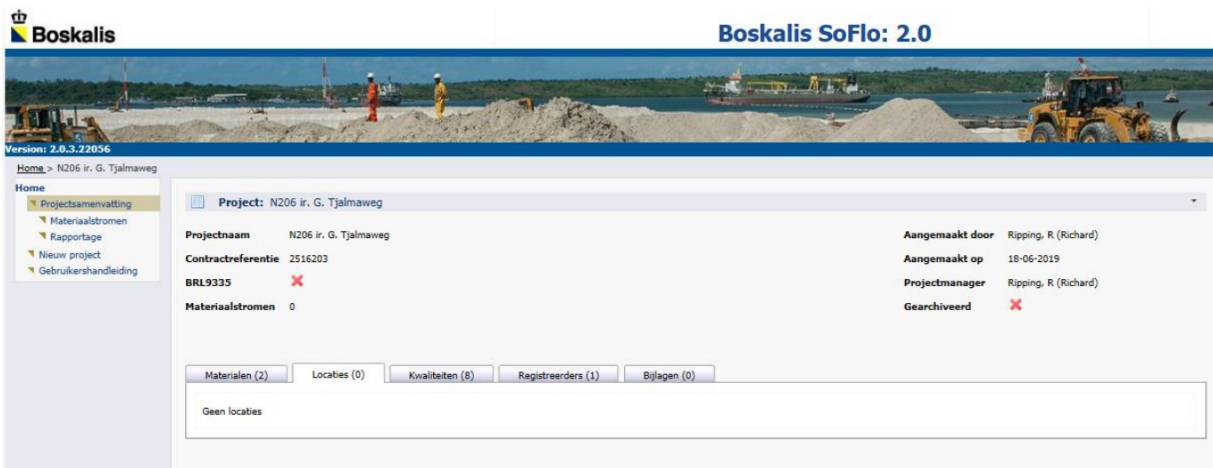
Boskalis

Boskalis SoFlo: 2.0

Version: 2.0.3.22056

Home > N206 ir. G. Tjalmaweg

Home
Projectsamenvatting
Materiaalstromen
Rapportage
Nieuw project
Gebruikershandleiding

Project: N206 ir. G. Tjalmaweg

Projectnaam N206 ir. G. Tjalmaweg
Contractreferentie 2516203
BRL9335 ✖
Materiaalstromen 0

Aangemaakt door Ripping, R (Richard)
Aangemaakt op 18-06-2019
Projectmanager Ripping, R (Richard)
Gearchiveerd ✖

Materialen (2) | Locaties (0) | Kwaliteiten (8) | Registreerders (1) | Bijlagen (0)

Geen locaties